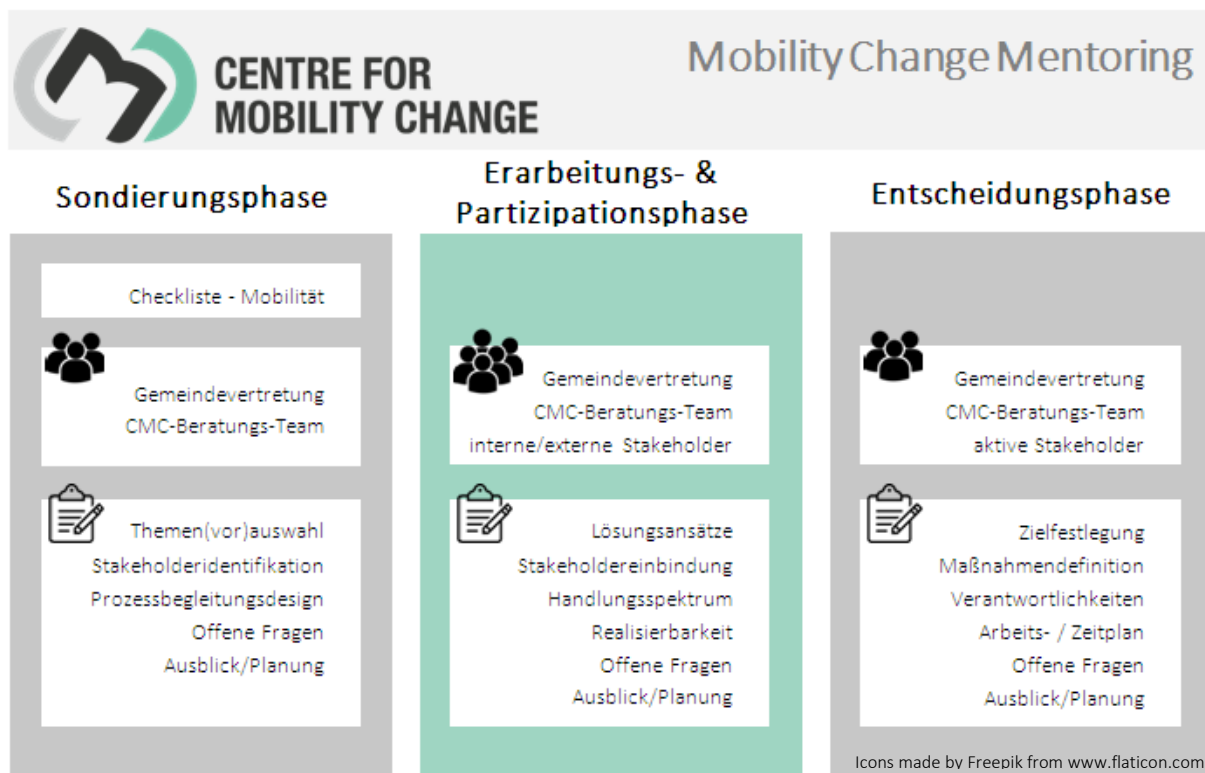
CENTRE FOR MOBILITY CHANGE

Mobility Change Mentoring

Sondierungsphase

Checkliste - Mobilität

Gemeindevertretung
CMC-Beratungs-Team

Themen(vor)auswahl
Stakeholderidentifikation
Prozessbegleitungsdesign
Offene Fragen
Ausblick/Planung

Erarbeitungs- & Partizipationsphase

Gemeindevertretung
CMC-Beratungs-Team
interne/externe Stakeholder

Lösungsansätze
Stakeholdereinbindung
Handlungsspektrum
Realisierbarkeit
Offene Fragen
Ausblick/Planung

Entscheidungsphase

Gemeindevertretung
CMC-Beratungs-Team
aktive Stakeholder

Zielfestlegung
Maßnahmendefinition
Verantwortlichkeiten
Arbeits- / Zeitplan
Offene Fragen
Ausblick/Planung

Icons made by Freepik from www.flaticon.com